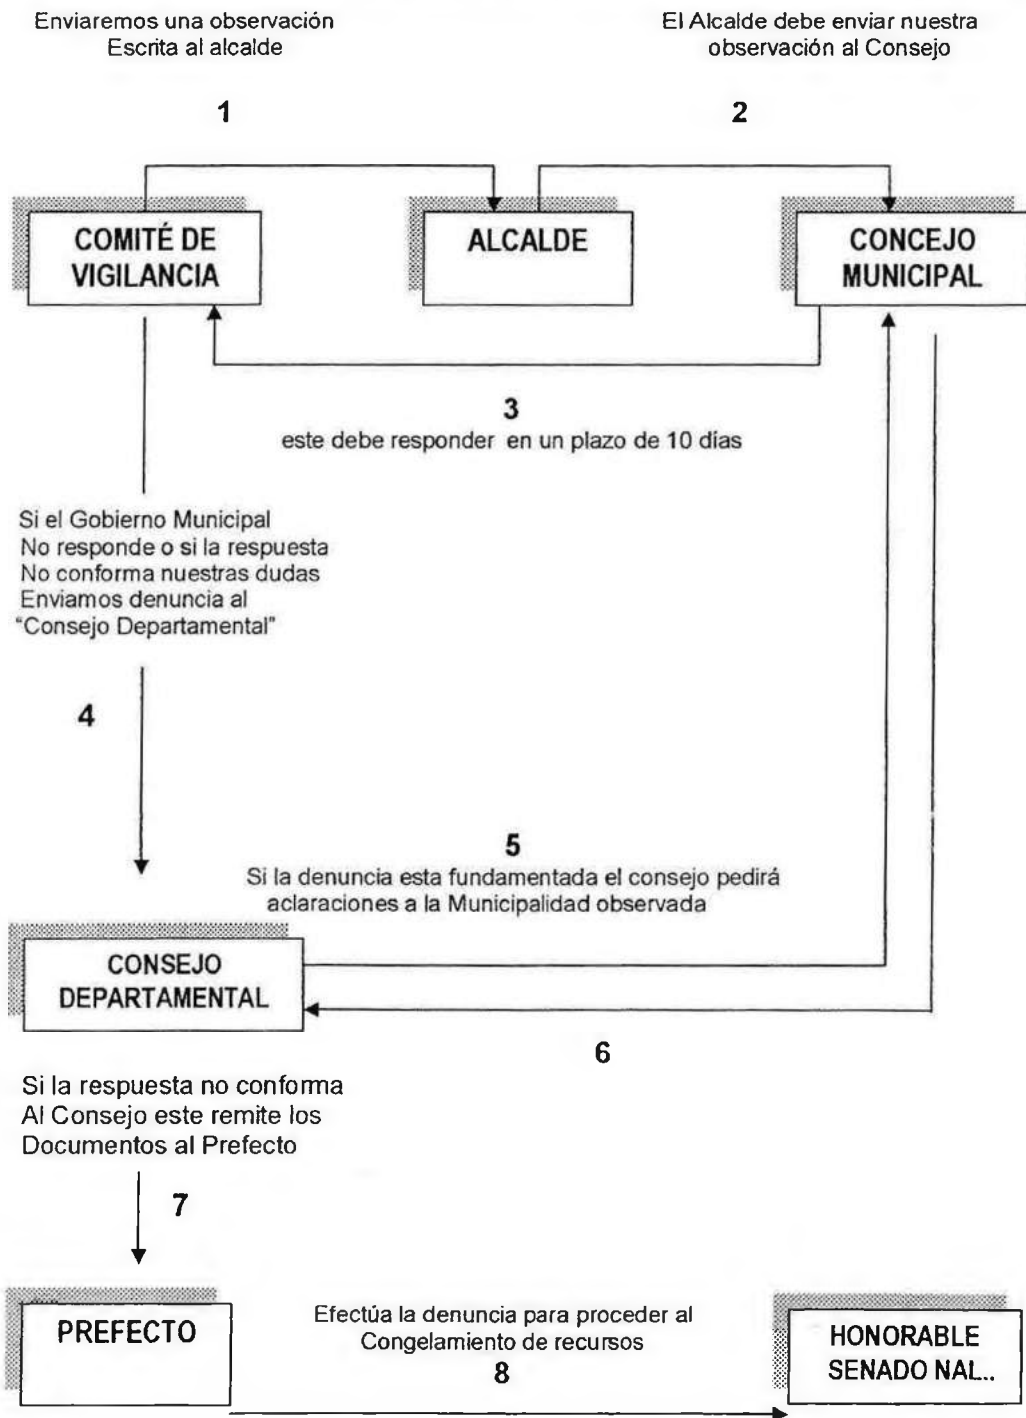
Enviaremos una observación Escrita al alcalde

El Alcalde debe enviar nuestra observación al Consejo

1

2

COMITÉ DE VIGILANCIA

ALCALDE

CONCEJO MUNICIPAL

3
este debe responder en un plazo de 10 días

Si el Gobierno Municipal No responde o si la respuesta No conforma nuestras dudas Enviamos denuncia al "Consejo Departamental"

4

5
Si la denuncia esta fundamentada el consejo pedirá aclaraciones a la Municipalidad observada

CONSEJO DEPARTAMENTAL

6

Si la respuesta no conforma Al Consejo este remite los Documentos al Prefecto

7

PREFECTO

Efectúa la denuncia para proceder al Congelamiento de recursos
8

HONORABLE SENADO NAL..